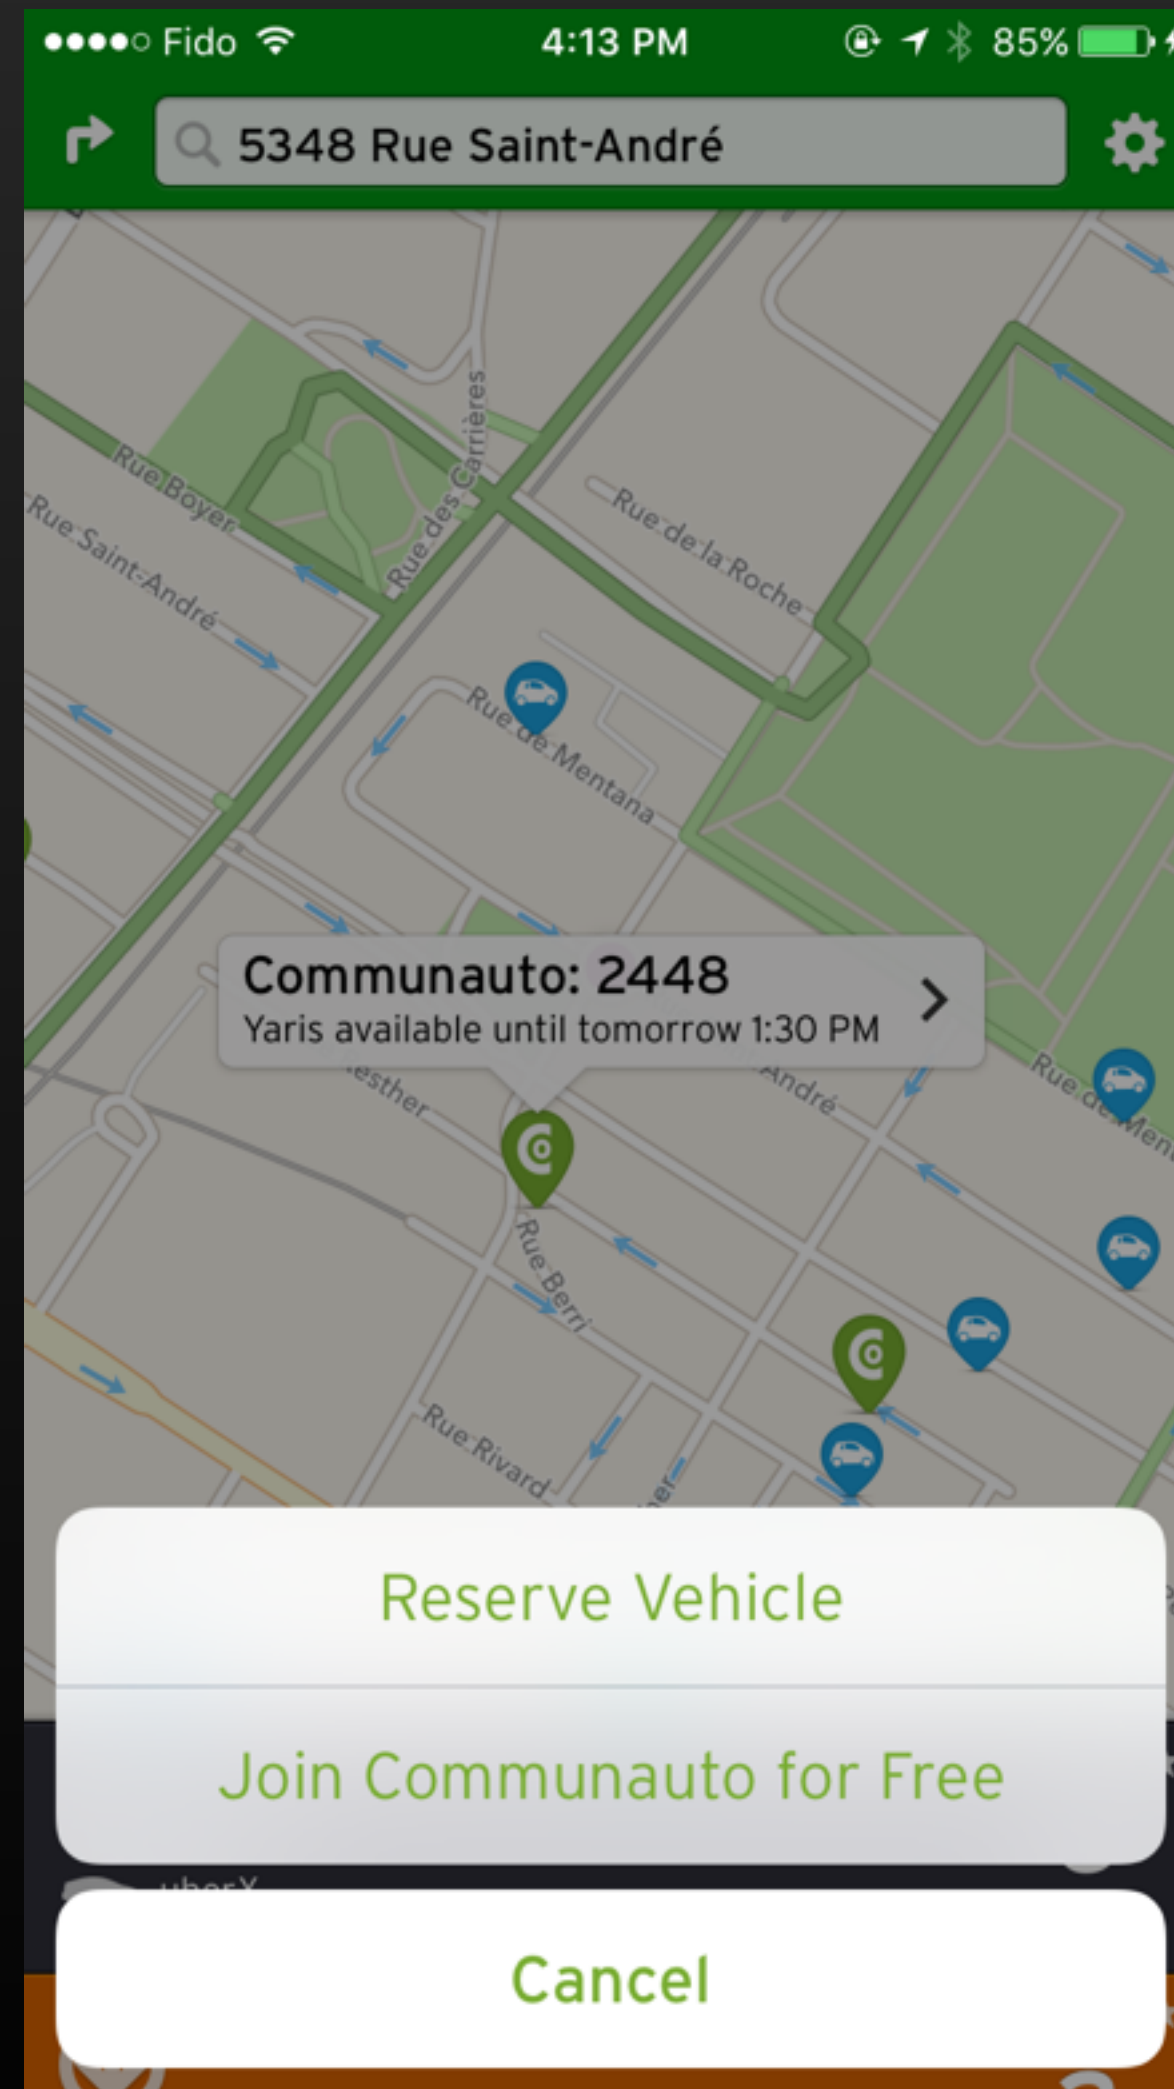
●●●●○ Fido 4:13 PM 85%

5348 Rue Saint-André

Rue Boyer
Rue Saint-André
Rue des Carrières
Rue de la Roche
Rue de Mentana

Communauto: 2448
Yaris available until tomorrow 1:30 PM

esther
André
Rue de Men
Rue Berri
Rue Rivard

Reserve Vehicle

Join Communauto for Free

Cancel